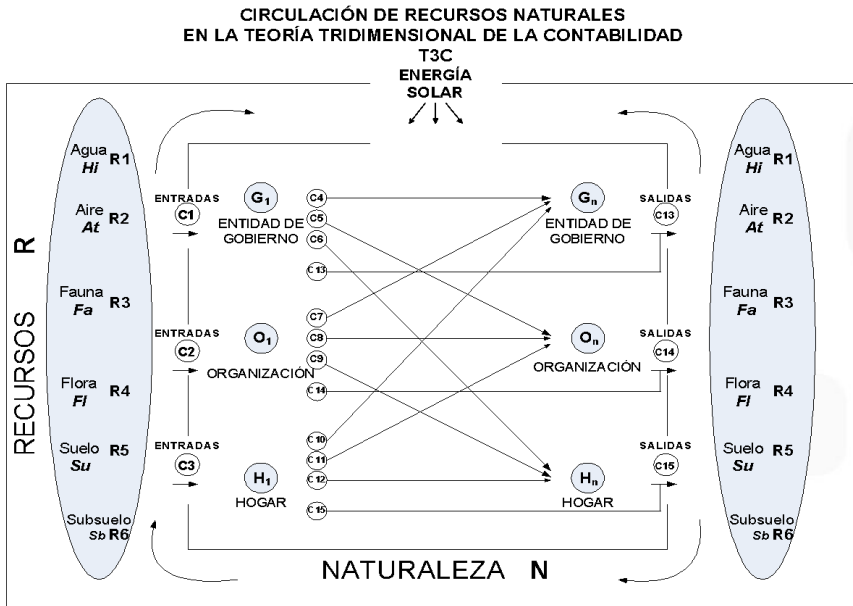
CIRCULACIÓN DE RECURSOS NATURALES
EN LA TEORÍA TRIDIMENSIONAL DE LA CONTABILIDAD
T3C

ENERGÍA
SOLAR

RECURSOS R

Agua *Hi* R1
Aire *At* R2
Fauna *Fa* R3
Flora *Fl* R4
Suelo *Su* R5
Subsuelo *Sb* R6

ENTRADAS C1
ENTRADAS C2
ENTRADAS C3

$G_1$ ENTIDAD DE GOBIERNO
$O_1$ ORGANIZACIÓN
$H_1$ HOGAR

C4
C5
C6
C13
C7
C8
C9
C14
C10
C11
C12
C15

$G_n$ ENTIDAD DE GOBIERNO
$O_n$ ORGANIZACIÓN
$H_n$ HOGAR

SALIDAS C13
SALIDAS C14
SALIDAS C15

Agua *Hi* R1
Aire *At* R2
Fauna *Fa* R3
Flora *Fl* R4
Suelo *Su* R5
Subsuelo *Sb* R6

NATURALEZA N